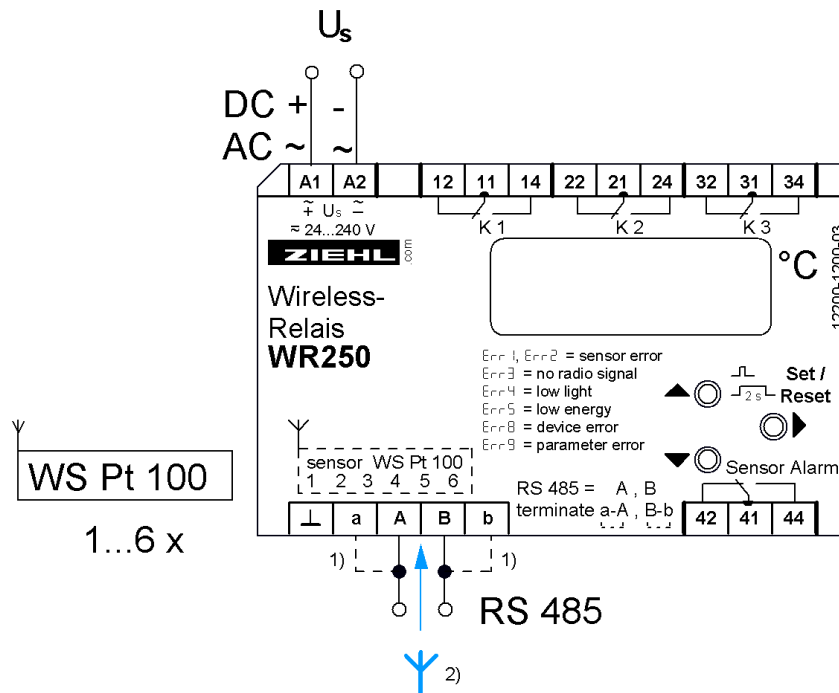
$U_s$

DC + -
AC ~ ~

A1 A2 12 11 14 22 21 24 32 31 34

$\tilde{+}$ $U_S$ $\tilde{-}$
≈ 24...240 V

K 1 K 2 K 3

ZIEHL .com

°C

12200-1200-03

Wireless-
Relais
WR250

Err 1, Err 2 = sensor error
Err 3 = no radio signal
Err 4 = low light
Err 5 = low energy
Err 8 = device error
Err 9 = parameter error

2 s

Set /
Reset

Sensor Alarm

sensor WS Pt 100
1 2 3 4 5 6

RS 485 = A , B
terminate a-A , B-b

⊥ a A B b 42 41 44

WS Pt 100

1...6 x

1) 1)

RS 485

2)